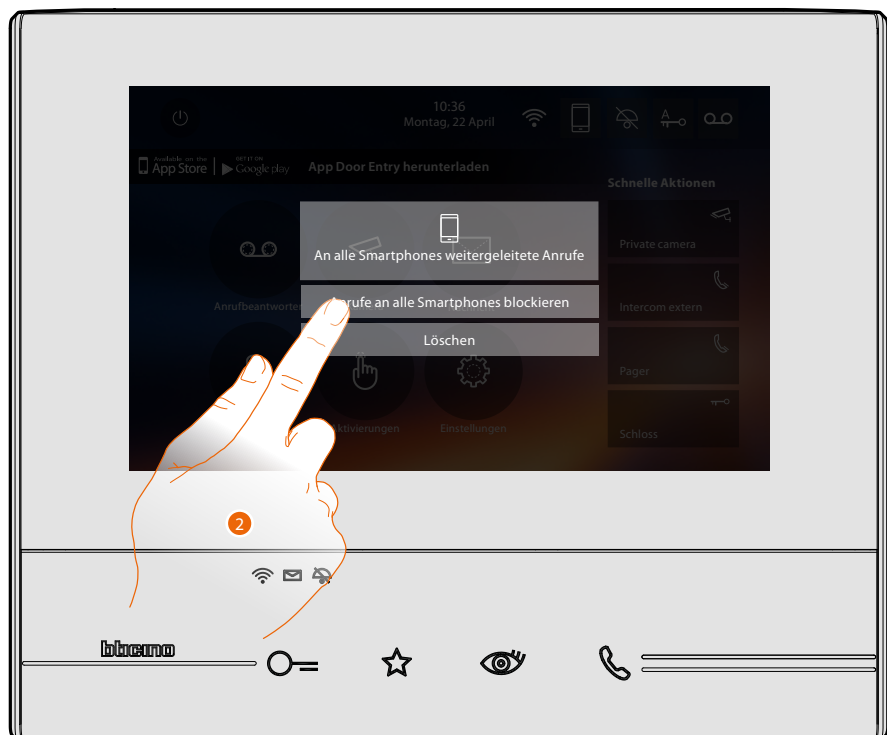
10:36
Montag, 22 April

Available on the App Store | GET IT ON Google play

App Door Entry herunterladen

Schnelle Aktionen

An alle Smartphones weitergeleitete Anrufe

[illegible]rufe an alle Smartphones blockieren

Löschen

Anrufbeantworter

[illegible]ktivierungen

Einstellungen

Private camera

Intercom extern

Pager

Schloss

2

bticino